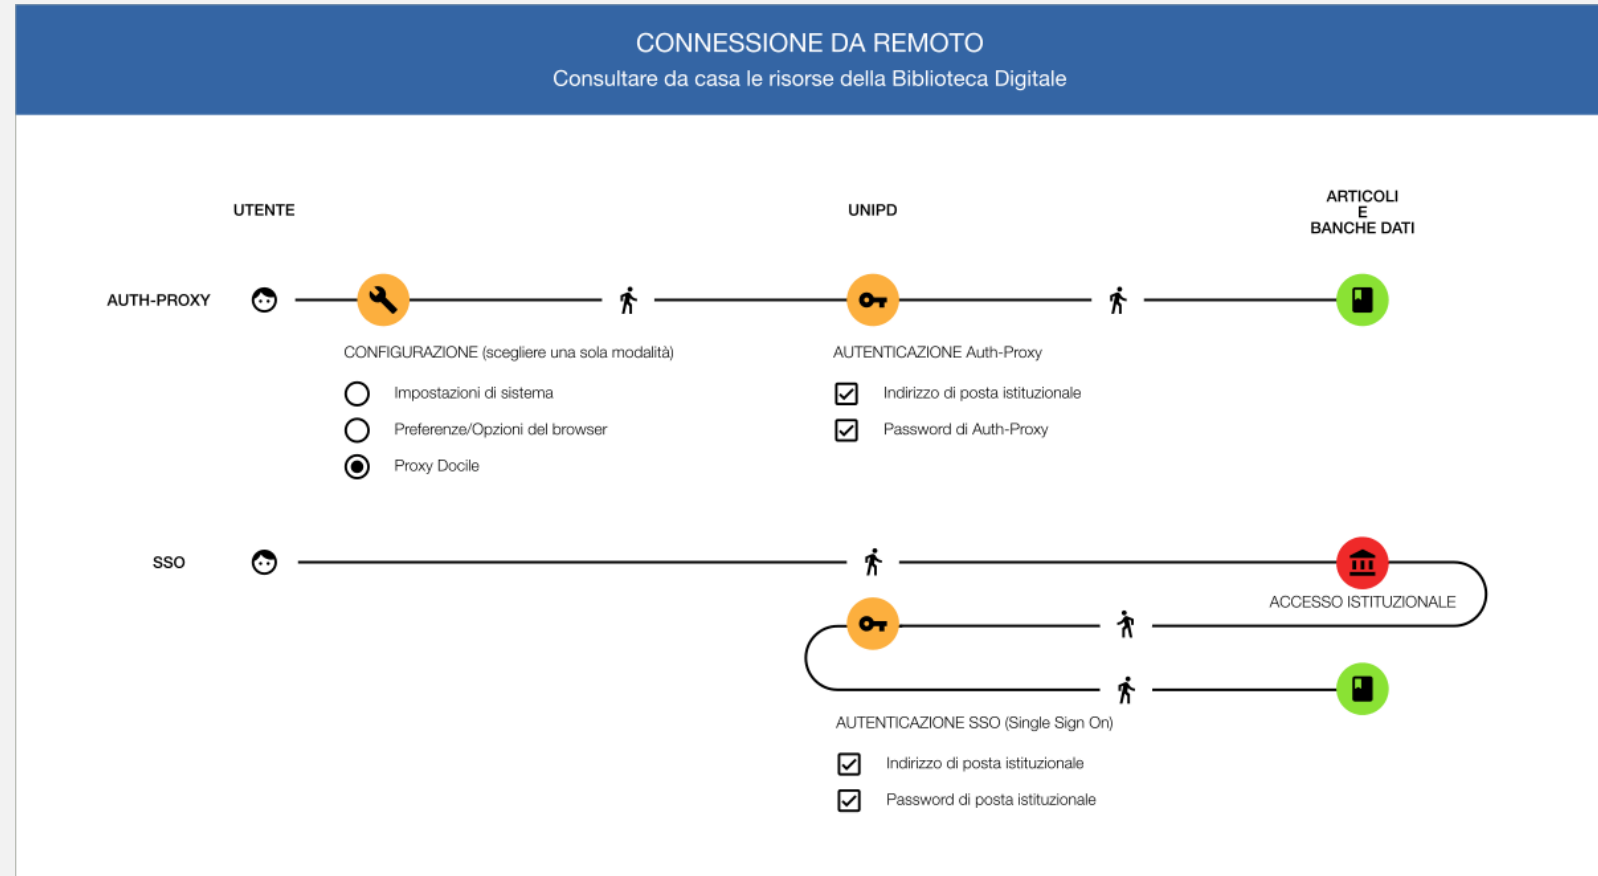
CONNESSIONE DA REMOTO
Consultare da casa le risorse della Biblioteca Digitale

UTENTE

UNIPD

ARTICOLI
E
BANCHE DATI

AUTH-PROXY

CONFIGURAZIONE (scegliere una sola modalità)

Impostazioni di sistema
Preferenze/Opzioni del browser
Proxy Docile

AUTENTICAZIONE Auth-Proxy

Indirizzo di posta istituzionale
Password di Auth-Proxy

SSO

ACCESSO ISTITUZIONALE

AUTENTICAZIONE SSO (Single Sign On)

Indirizzo di posta istituzionale
Password di posta istituzionale